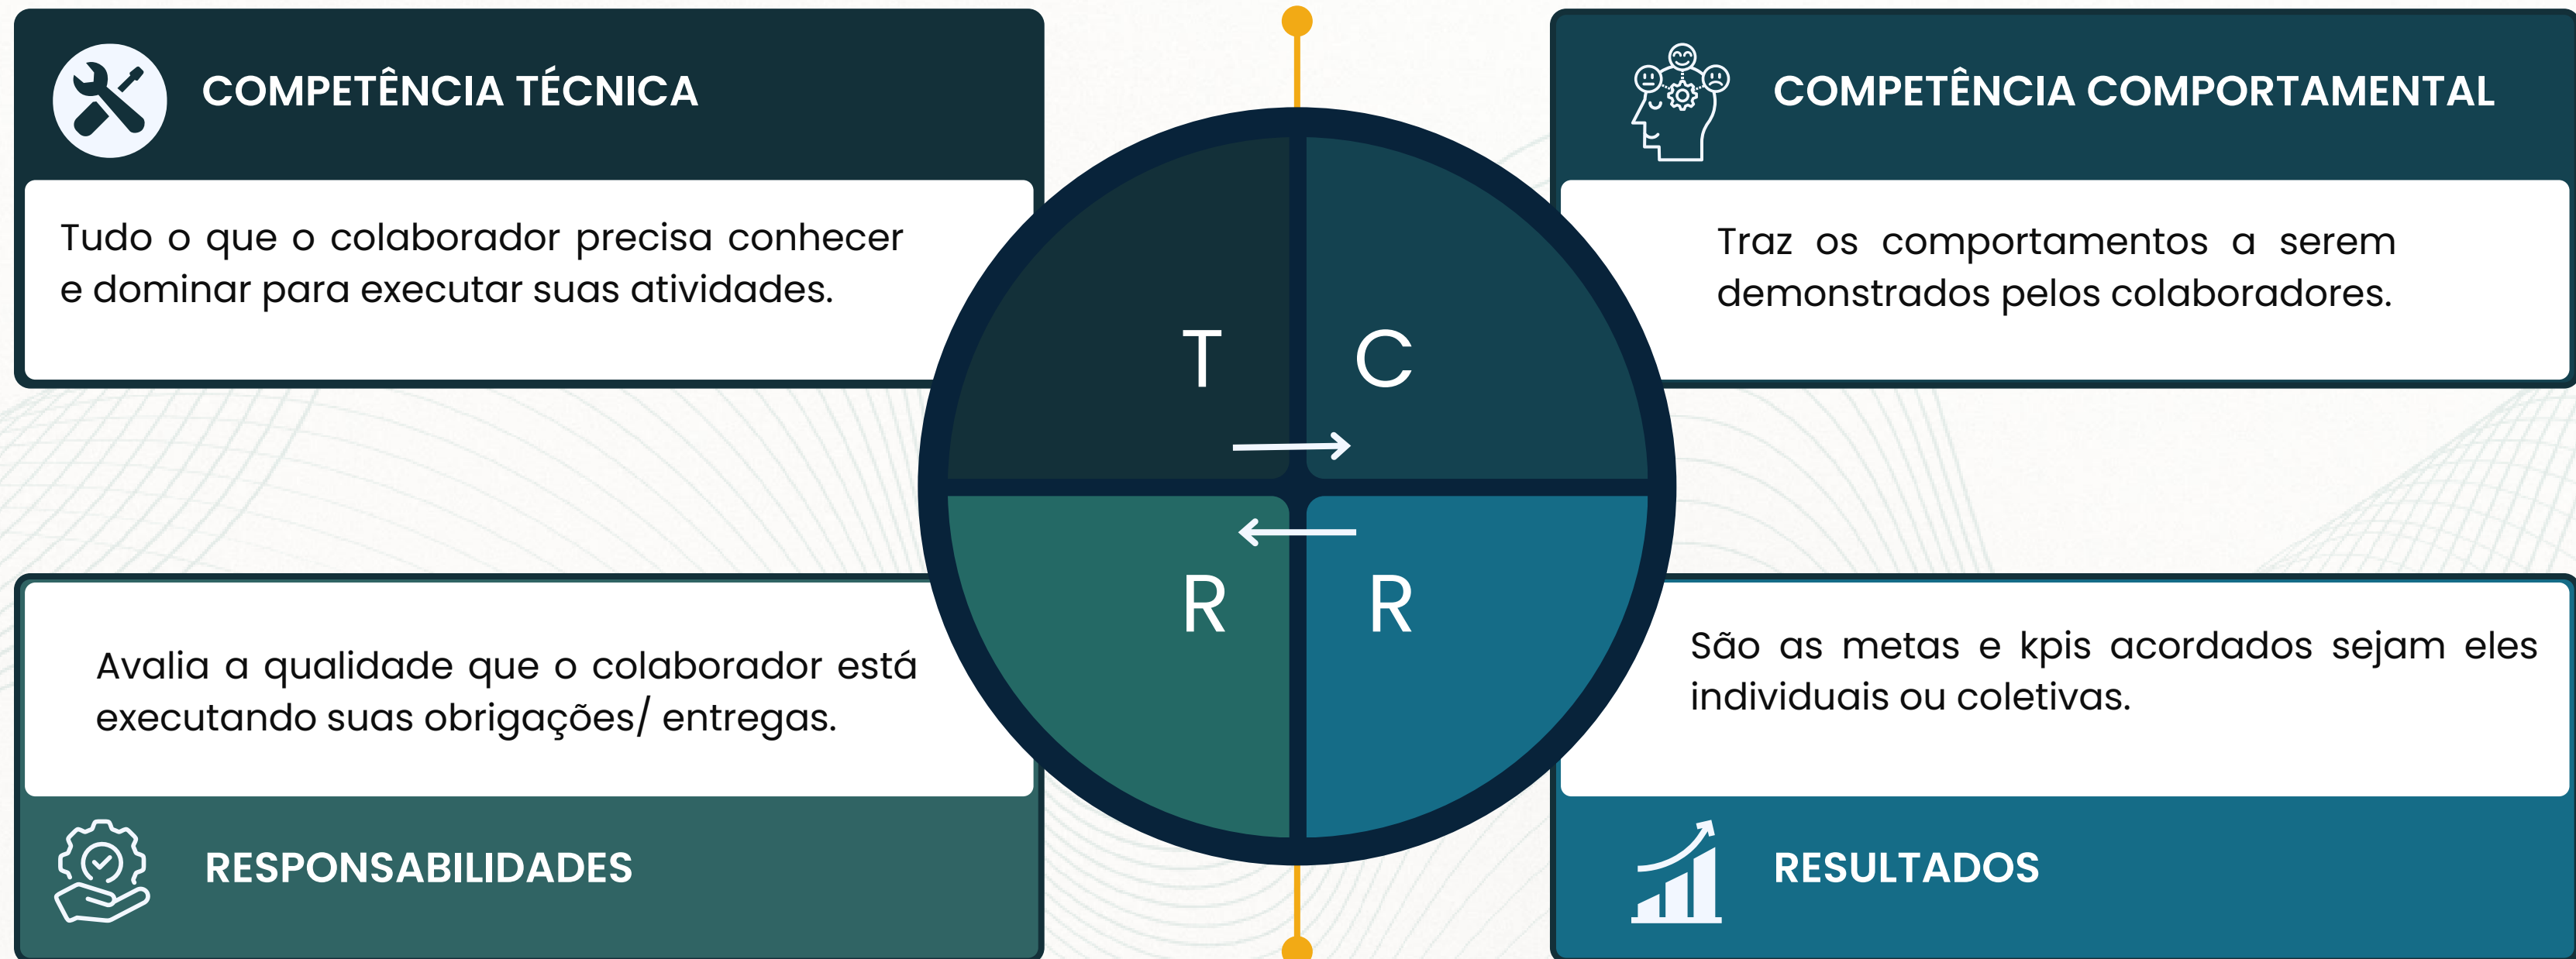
COMPETÊNCIA TÉCNICA

Tudo o que o colaborador precisa conhecer e dominar para executar suas atividades.

COMPETÊNCIA COMPORTAMENTAL

Traz os comportamentos a serem demonstrados pelos colaboradores.

T

C

R

R

Avalia a qualidade que o colaborador está executando suas obrigações/ entregas.

RESPONSABILIDADES

São as metas e kpis acordados sejam eles individuais ou coletivas.

RESULTADOS